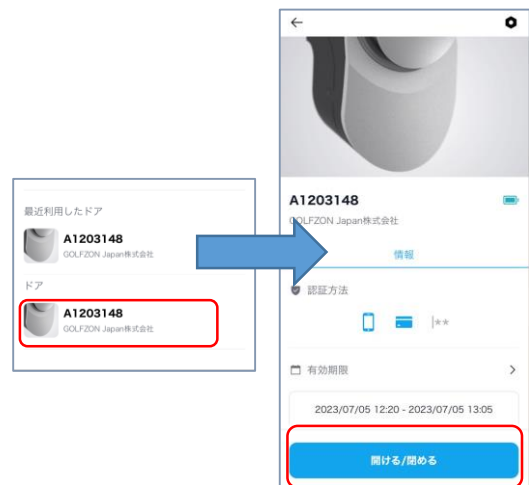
最近利用したドア

A1203148
GOLFZON Japan株式会社

ドア

A1203148
GOLFZON Japan株式会社

A1203148
GOLFZON Japan株式会社

情報

認証方法

|**

有効期限

2023/07/05 12:20 - 2023/07/05 13:05

開ける/閉める